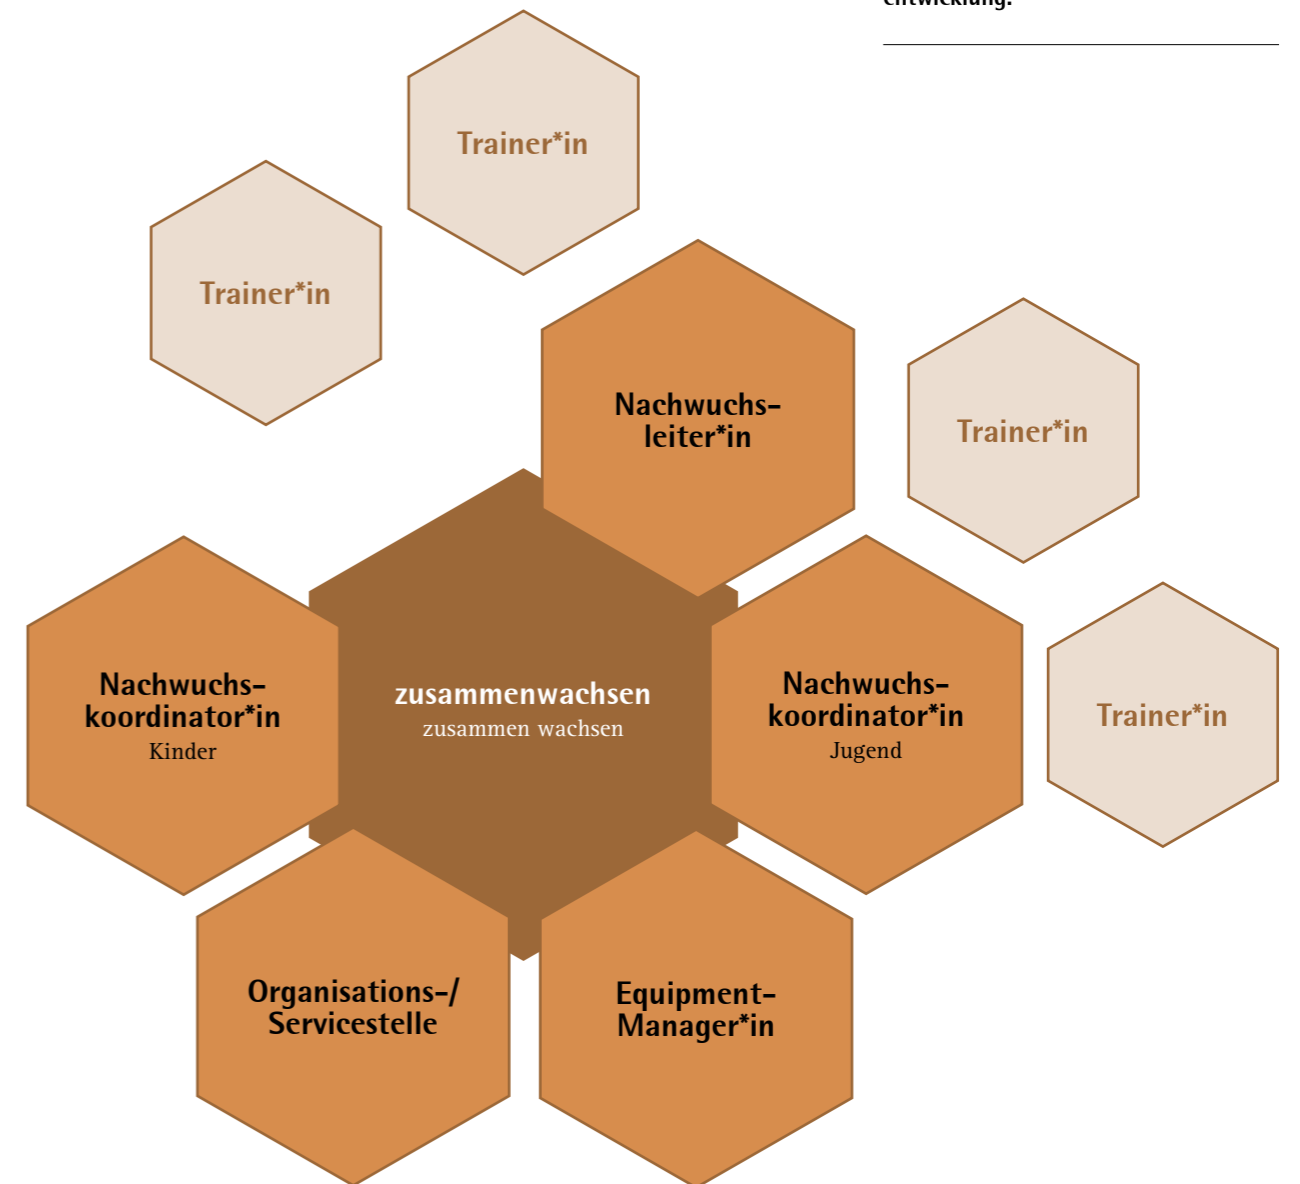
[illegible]

Trainer*in

Trainer*in

Nachwuchs-leiter*in

Trainer*in

Nachwuchs-koordinator*in
Kinder

zusammenwachsen
zusammen wachsen

Nachwuchs-koordinator*in
Jugend

Trainer*in

Organisations-/ Servicestelle

Equipment-Manager*in